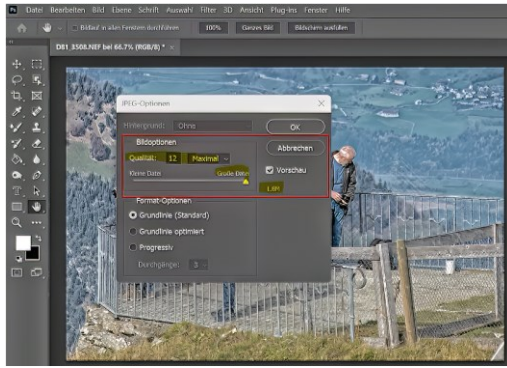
Ps Datei Bearbeiten Bild Ebene Schrift Auswahl Filter 3D Ansicht Plug-ins Fenster Hilfe

Bildlauf in allen Fenstern durchführen 100% Ganzes Bild Bildschirm ausfüllen

DE1_3508.NEF bei 66,7% (RGB/8) * ×

JPEG-Optionen

Hintergrund: Ohne

OK

Bildoptionen

Abbrechen

Qualität: 12 Maximal

Vorschau

Kleine Datei Große Datei

1,6M

Format-Optionen

Grundlinie (Standard)

Grundlinie optimiert

Progressiv

Durchgänge: 3